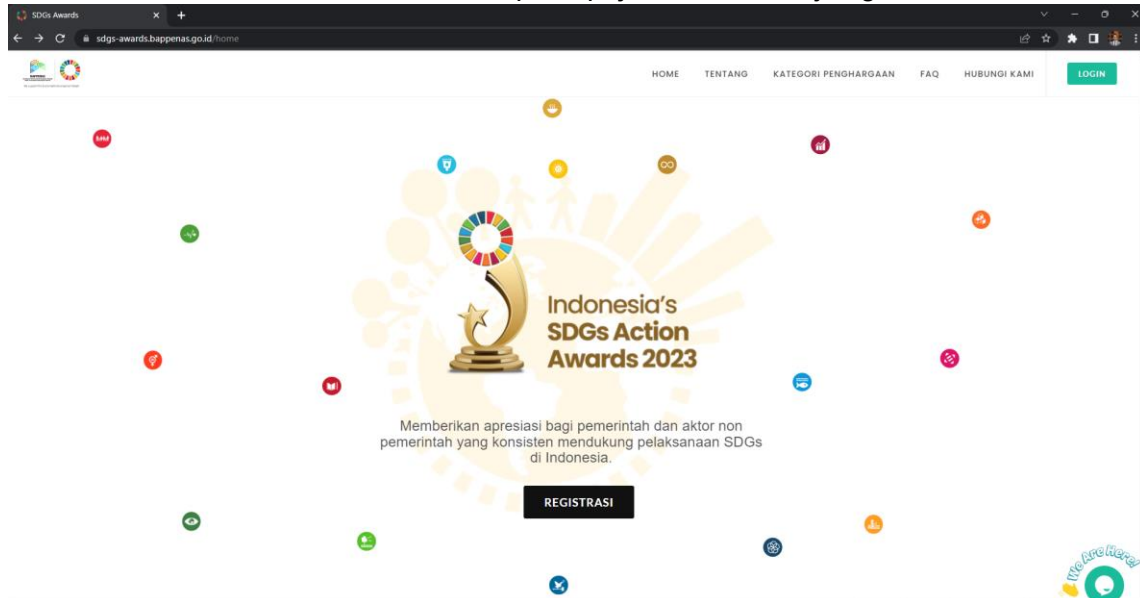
SDGs Awards

sdgs-awards.bappenas.go.id/home

HOME TENTANG KATEGORI PENGHARGAAN FAQ HUBUNGI KAMI LOGIN

Indonesia's SDGs Action Awards 2023

Memberikan apresiasi bagi pemerintah dan aktor non pemerintah yang konsisten mendukung pelaksanaan SDGs di Indonesia.

REGISTRASI

We Are Here!